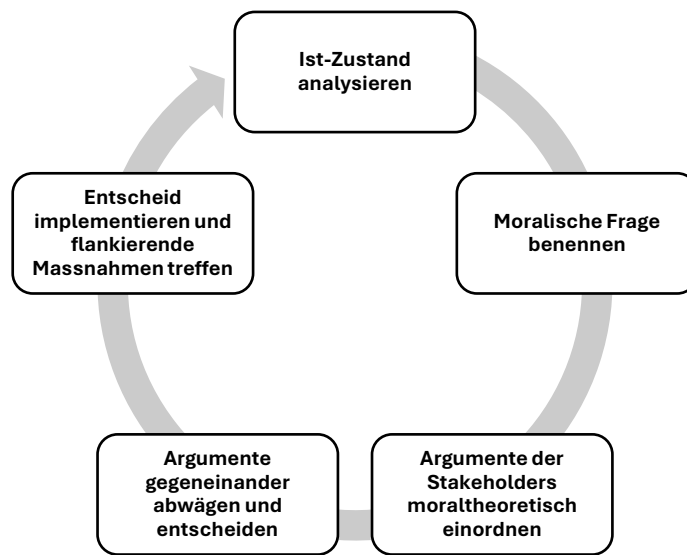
Ist-Zustand analysieren

Moralische Frage benennen

Argumente der Stakeholders moraltheoretisch einordnen

Argumente gegeneinander abwägen und entscheiden

Entscheid implementieren und flankierende Massnahmen treffen